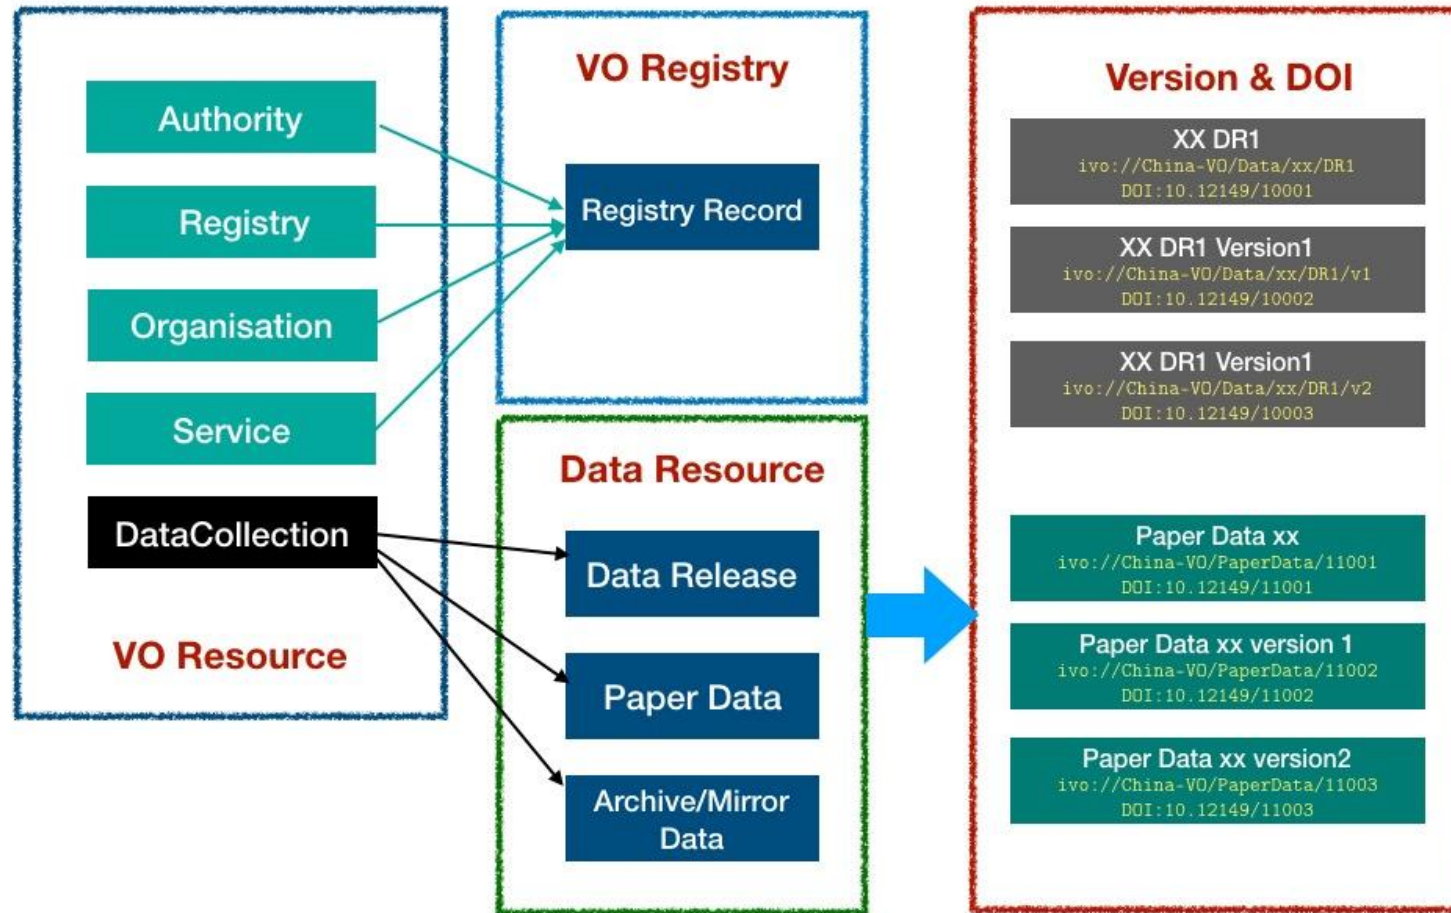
Authority

Registry

Organisation

Service

DataCollection

VO Resource

VO Registry

Registry Record

Data Resource

Data Release

Paper Data

Archive/Mirror Data

Version & DOI

XX DR1
ivo://China-VO/Data/xx/DR1
DOI:10.12149/10001

XX DR1 Version1
ivo://China-VO/Data/xx/DR1/v1
DOI:10.12149/10002

XX DR1 Version1
ivo://China-VO/Data/xx/DR1/v2
DOI:10.12149/10003

Paper Data xx
ivo://China-VO/PaperData/11001
DOI:10.12149/11001

Paper Data xx version 1
ivo://China-VO/PaperData/11002
DOI:10.12149/11002

Paper Data xx version2
ivo://China-VO/PaperData/11003
DOI:10.12149/11003